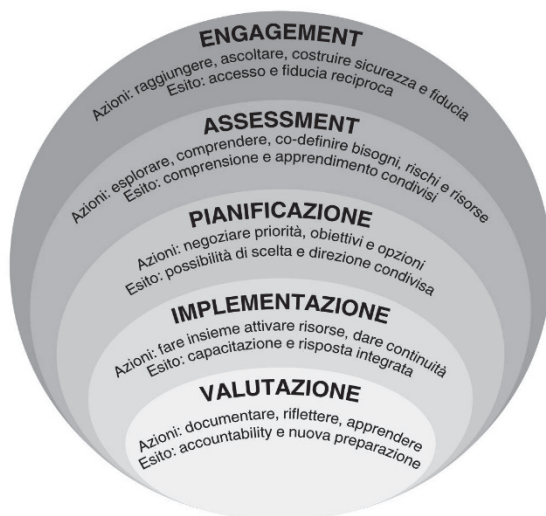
ENGAGEMENT
Azioni: raggiungere, ascoltare, costruire sicurezza e fiducia
Esito: accesso e fiducia reciproca

ASSESSMENT
Azioni: esplorare, comprendere, co-definire bisogni, rischi e risorse
Esito: comprensione e apprendimento condivisi

PIANIFICAZIONE
Azioni: negoziare priorità, obiettivi e opzioni
Esito: possibilità di scelta e direzione condivisa

IMPLEMENTAZIONE
Azioni: fare insieme attivare risorse, dare continuità
Esito: capacitazione e risposta integrata

VALUTAZIONE
Azioni: documentare, riflettere, apprendere
Esito: accountability e nuova preparazione